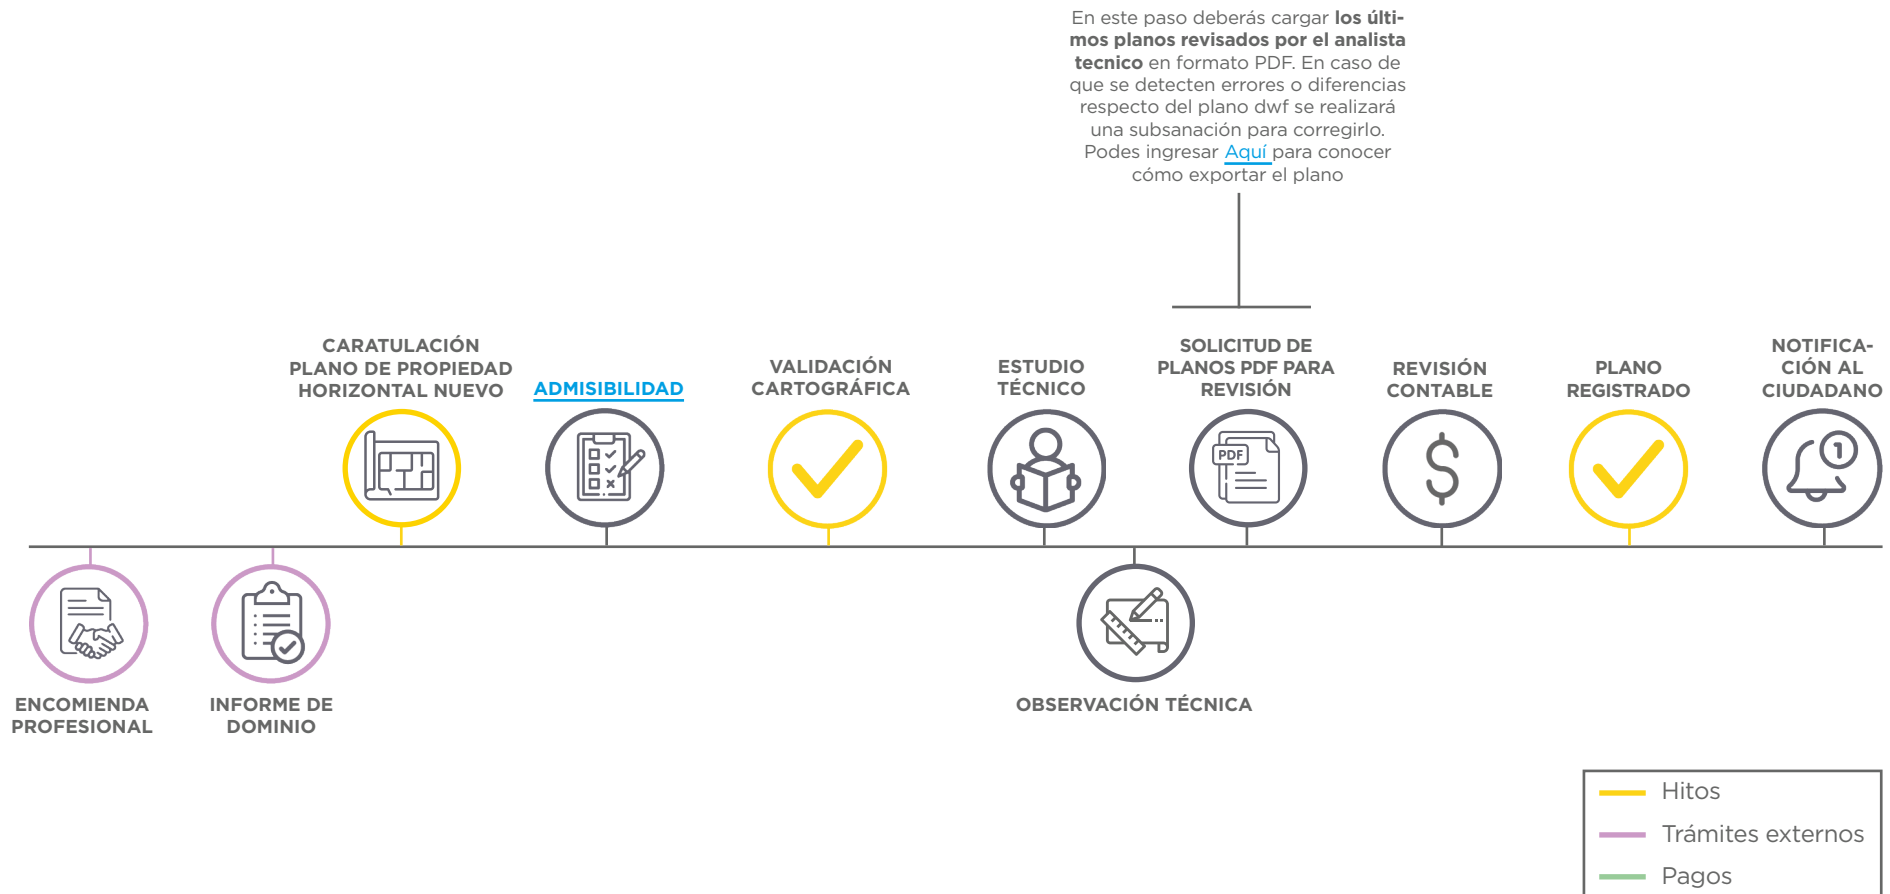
En este paso deberás cargar **los últimos planos revisados por el analista tecnico** en formato PDF. En caso de que se detecten errores o diferencias respecto del plano dwf se realizará una subsanación para corregirlo. Podes ingresar Aquí para conocer cómo exportar el plano

CARATULACIÓN PLANO DE PROPIEDAD HORIZONTAL NUEVO

ADMISIBILIDAD

VALIDACIÓN CARTOGRÁFICA

ESTUDIO TÉCNICO

SOLICITUD DE PLANOS PDF PARA REVISIÓN

REVISIÓN CONTABLE

PLANO REGISTRADO

NOTIFICACIÓN AL CIUDADANO

PDF

ENCOMIENDA PROFESIONAL

INFORME DE DOMINIO

OBSERVACIÓN TÉCNICA

Hitos
Trámites externos
Pagos